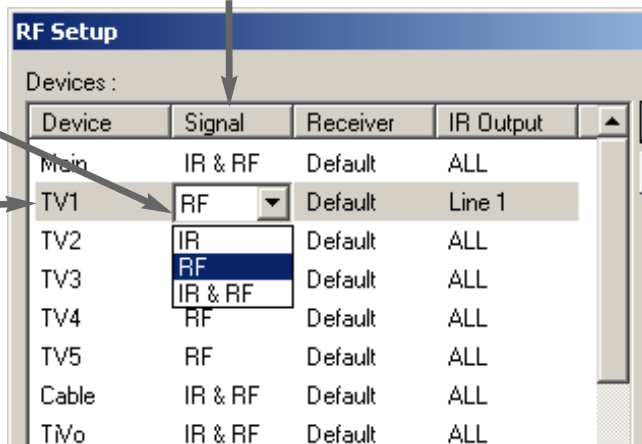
RF Setup

Devices :

| Device | Signal | Receiver | IR Output |
|---|---|---|---|
| Main | IR & RF | Default | ALL |
| TV1 | RF | Default | Line 1 |
| TV2 | IR | Default | ALL |
| TV3 | RF | Default | ALL |
| TV4 | IR & RF | Default | ALL |
| TV5 | RF | Default | ALL |
| Cable | IR & RF | Default | ALL |
| TiVo | IR & RF | Default | ALL |